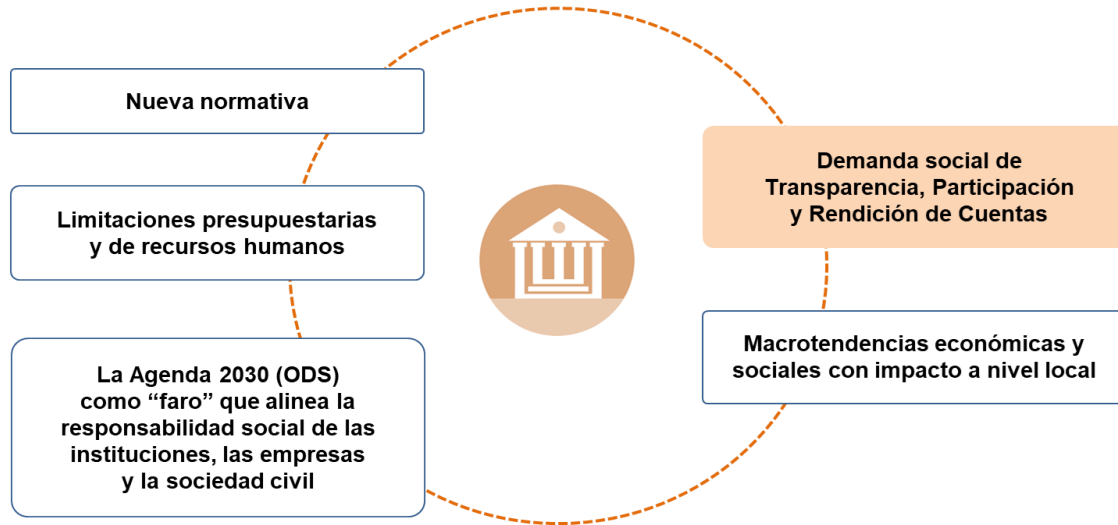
Nueva normativa

Limitaciones presupuestarias y de recursos humanos

La Agenda 2030 (ODS) como “faro” que alinea la responsabilidad social de las instituciones, las empresas y la sociedad civil

Demanda social de Transparencia, Participación y Rendición de Cuentas

Macrotendencias económicas y sociales con impacto a nivel local